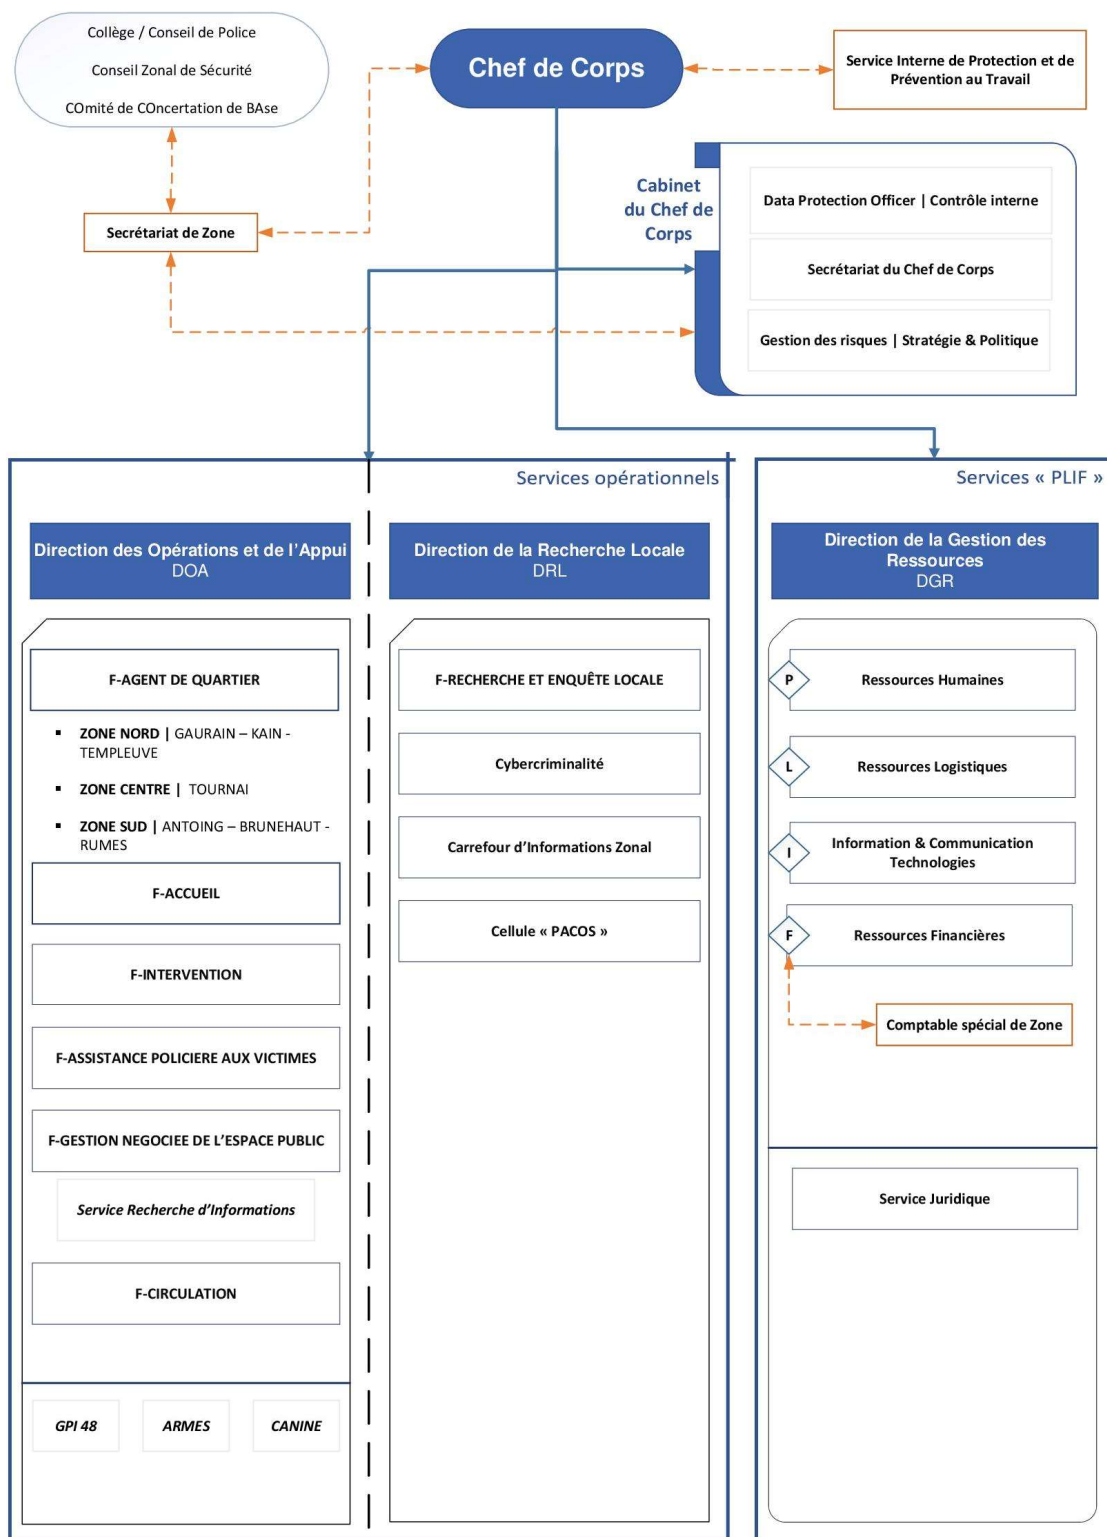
Collège / Conseil de Police

Conseil Zonal de Sécurité

COmité de COncertation de BAse

Chef de Corps

Service Interne de Protection et de Prévention au Travail

Secrétariat de Zone

Cabinet du Chef de Corps

Data Protection Officer | Contrôle interne

Secrétariat du Chef de Corps

Gestion des risques | Stratégie & Politique

Services opérationnels

Services « PLIF »

Direction des Opérations et de l'Appui
DOA

Direction de la Recherche Locale
DRL

Direction de la Gestion des Ressources
DGR

F-AGENT DE QUARTIER

- ZONE NORD | GAURAIN – KAIN - TEMPLEUVE
- ZONE CENTRE | TOURNAI
- ZONE SUD | ANTOING – BRUNEHAUT - RUMES

F-ACCUEIL

F-INTERVENTION

F-ASSISTANCE POLICIERE AUX VICTIMES

F-GESTION NEGOCIEE DE L'ESPACE PUBLIC

Service Recherche d'Informations

F-CIRCULATION

GPI 48

ARMES

CANINE

F-RECHERCHE ET ENQUÊTE LOCALE

Cybercriminalité

Carrefour d'Informations Zonal

Cellule « PACOS »

P

Ressources Humaines

L

Ressources Logistiques

I

Information & Communication Technologies

F

Ressources Financières

Comptable spécial de Zone

Service Juridique